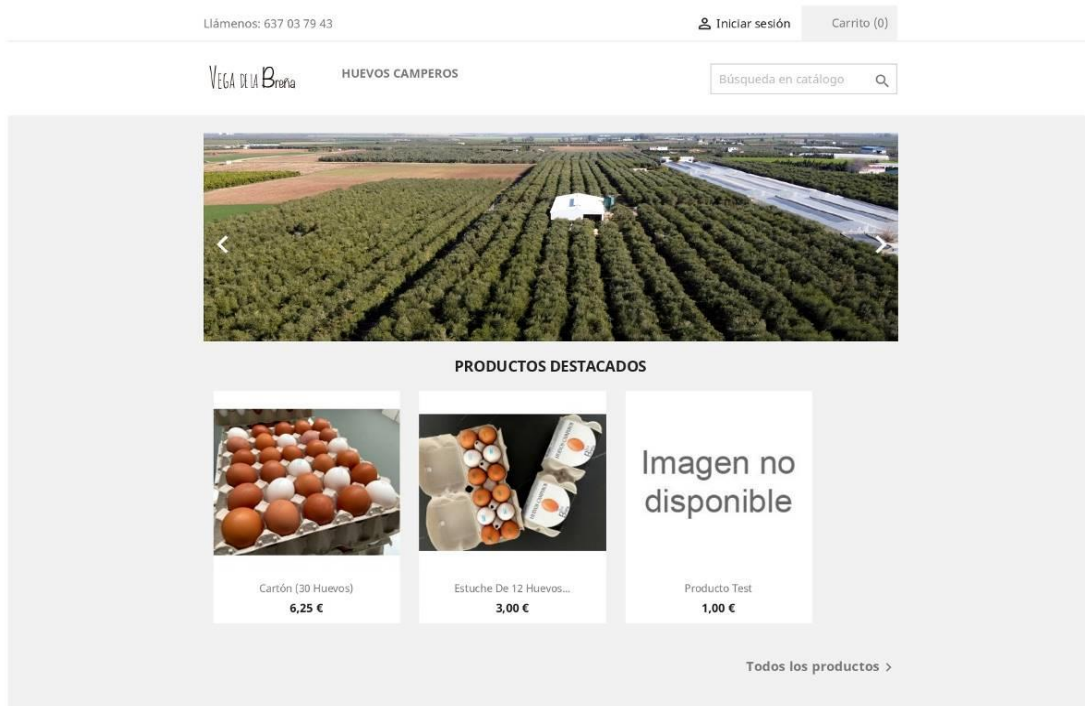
Llámenos: 637 03 79 43

Iniciar sesión

Carrito (0)

VEGA DE LA Breña

HUEVOS CAMPEROS

Búsqueda en catálogo

PRODUCTOS DESTACADOS

Cartón (30 Huevos)
6,25 €

Estuche De 12 Huevos...
3,00 €

Imagen no disponible

Producto Test
1,00 €

Todos los productos ›